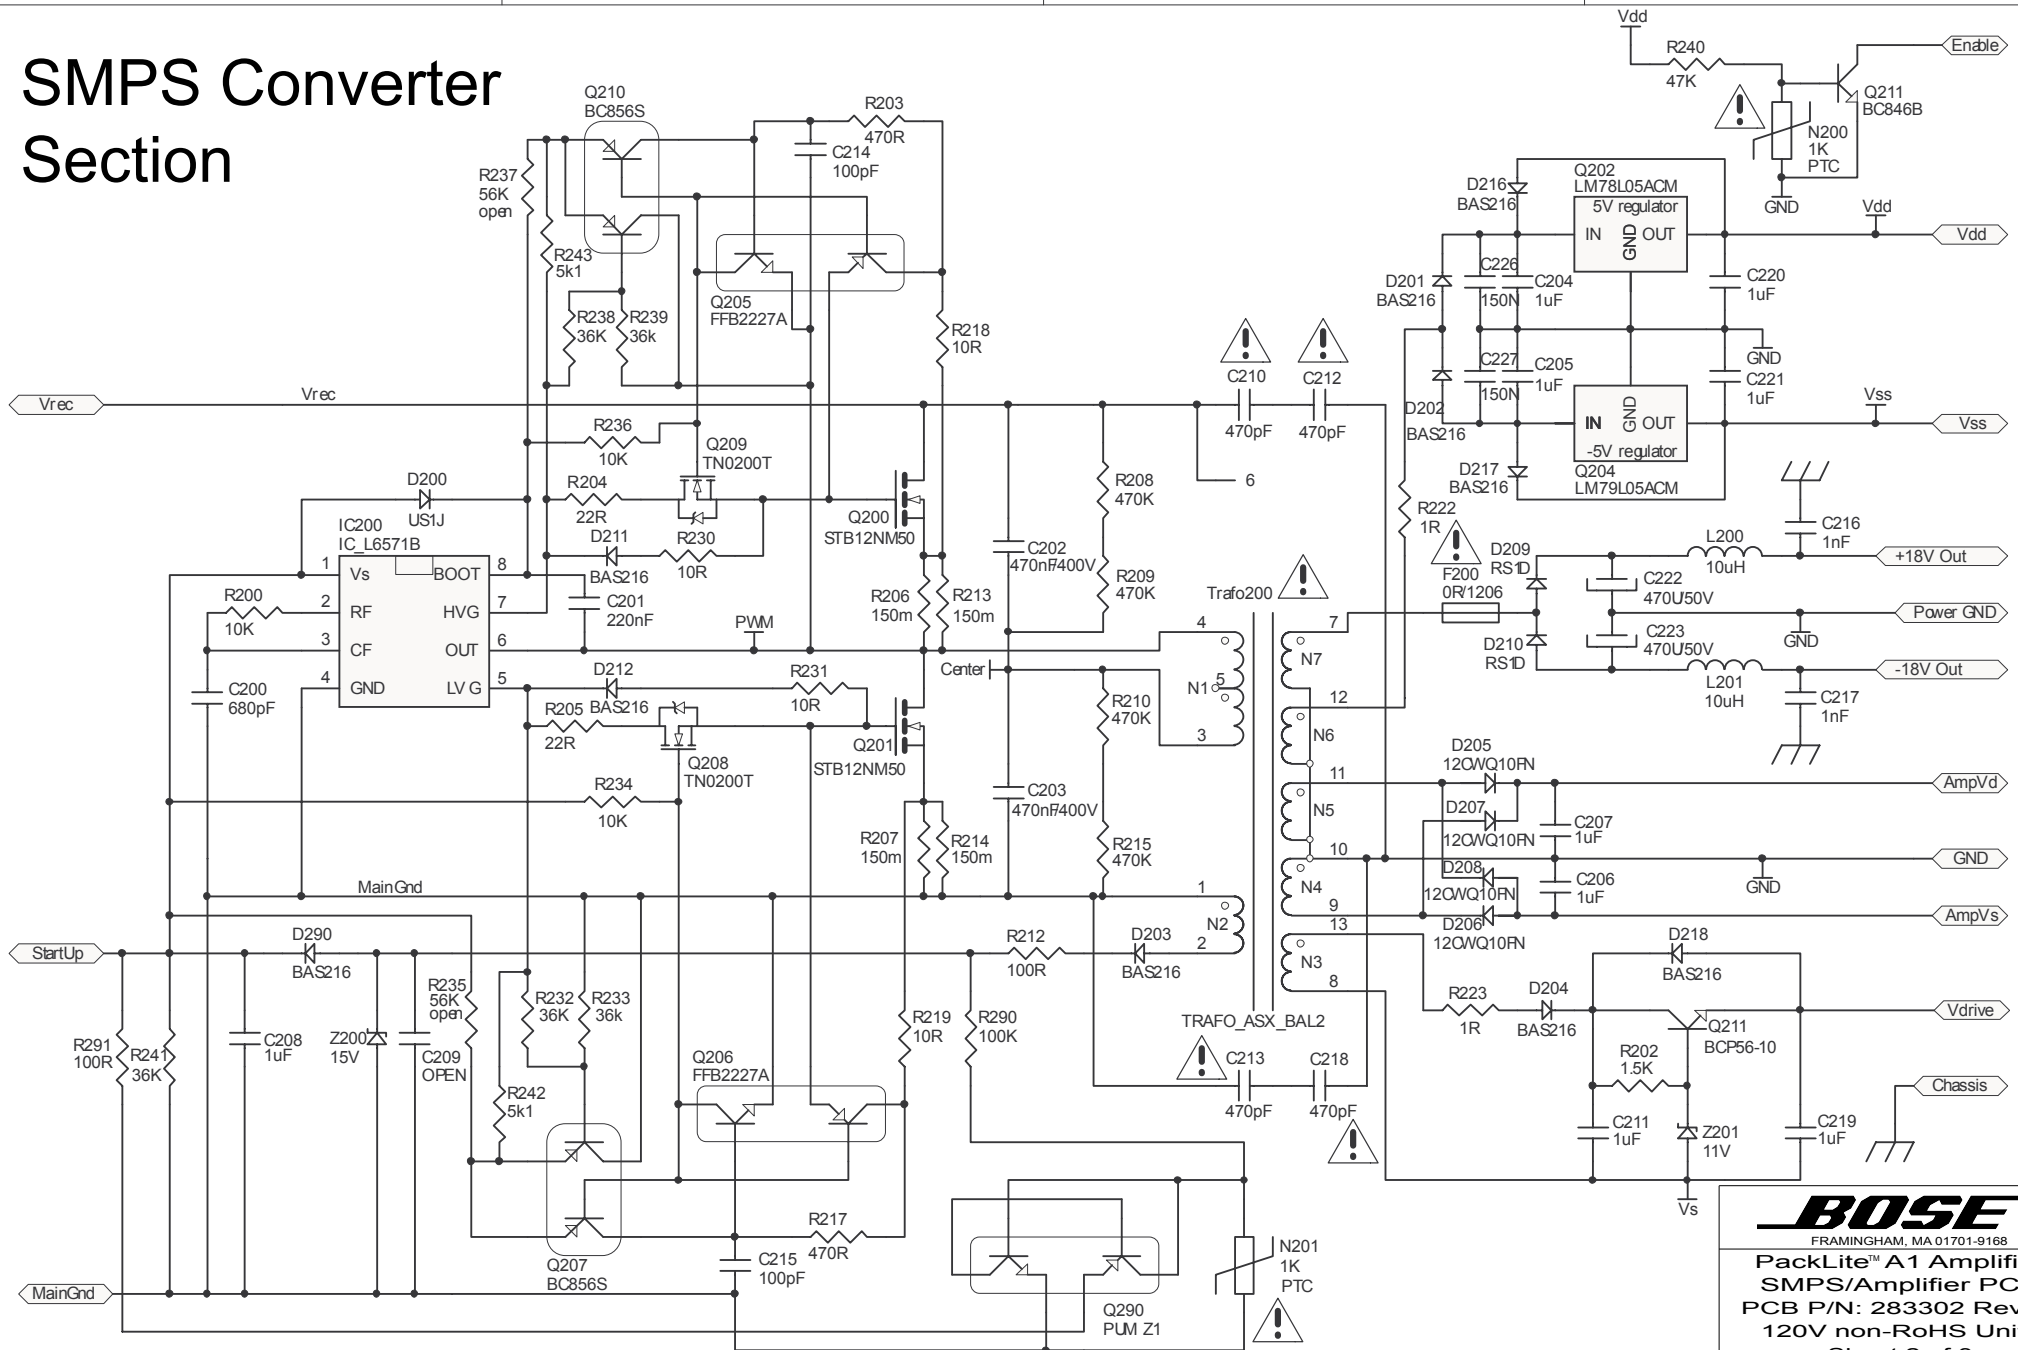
SMPS Converter Section

Q210
BC856S
R203
470R
C214
100pF
R237
56K
open
R243
5k1
R238
36K
R239
36k
Q205
FFB2227A
R218
10R
Vrec
Vrec
R236
10K
Q209
TN0200T
D200
US1J
R204
22R
IC200
IC_L6571B
D211
BAS216
R230
10R
Q200
STB12NM50
1 Vs
BOOT 8
R200
10K
2 RF
HVG 7
3 CF
OUT 6
4 GND
LV G 5
C201
220nF
PWM
C200
680pF
D212
BAS216
R231
10R
R205
22R
Q208
TN0200T
Q201
STB12NM50
R234
10K
R206
150m
R213
150m
R207
150m
R214
150m
C202
470nF/400V
C203
470nF/400V
R208
470K
R209
470K
R210
470K
R215
470K
Center
C210
470pF
C212
470pF
6
Trafo200
4
5
N1
3
1
N2
2
7
N7
12
N6
11
N5
10
N4
9
13
N3
8
MainGnd
StartUp
D290
BAS216
R291
100R
R241
36K
C208
1uF
Z200
15V
C209
OPEN
R235
56K
open
R232
36K
R233
36k
R242
5k1
Q206
FFB2227A
Q207
BC856S
R217
470R
C215
100pF
R219
10R
R290
100K
R212
100R
D203
BAS216
TRAFO_ASX_BAL2
C213
470pF
C218
470pF
Q290
PUM Z1
N201
1K
PTC
MainGnd
Vdd
R240
47K
Enable
Q211
BC846B
N200
1K
PTC
GND
Q202
LM78L05ACM
5V regulator
IN
GND
OUT
D216
BAS216
Vdd
Vdd
D201
BAS216
C226
150N
C204
1uF
C220
1uF
GND
C227
150N
C205
1uF
C221
1uF
D202
BAS216
IN
GND
OUT
-5V regulator
Vss
Vss
D217
BAS216
Q204
LM79L05ACM
R222
1R
D209
RS1D
L200
10uH
C216
1nF
+18V Out
F200
0R/1206
C222
470U50V
Power GND
D210
RS1D
C223
470U50V
GND
L201
10uH
-18V Out
C217
1nF
D205
12CWQ10FN
AmpVd
D207
12CWQ10FN
C207
1uF
D208
12CWQ10FN
C206
1uF
GND
GND
D206
12CWQ10FN
AmpVs
D218
BAS216
R223
1R
D204
BAS216
Vdrive
Q211
BCP56-10
R202
1.5K
Chassis
C211
1uF
Z201
11V
C219
1uF
Vs
BOSE
FRAMINGHAM, MA 01701-9168
PackLite™ A1 Amplifi
SMPS/Amplifier PC
PCB P/N: 283302 Rev
120V non-RoHS Uni